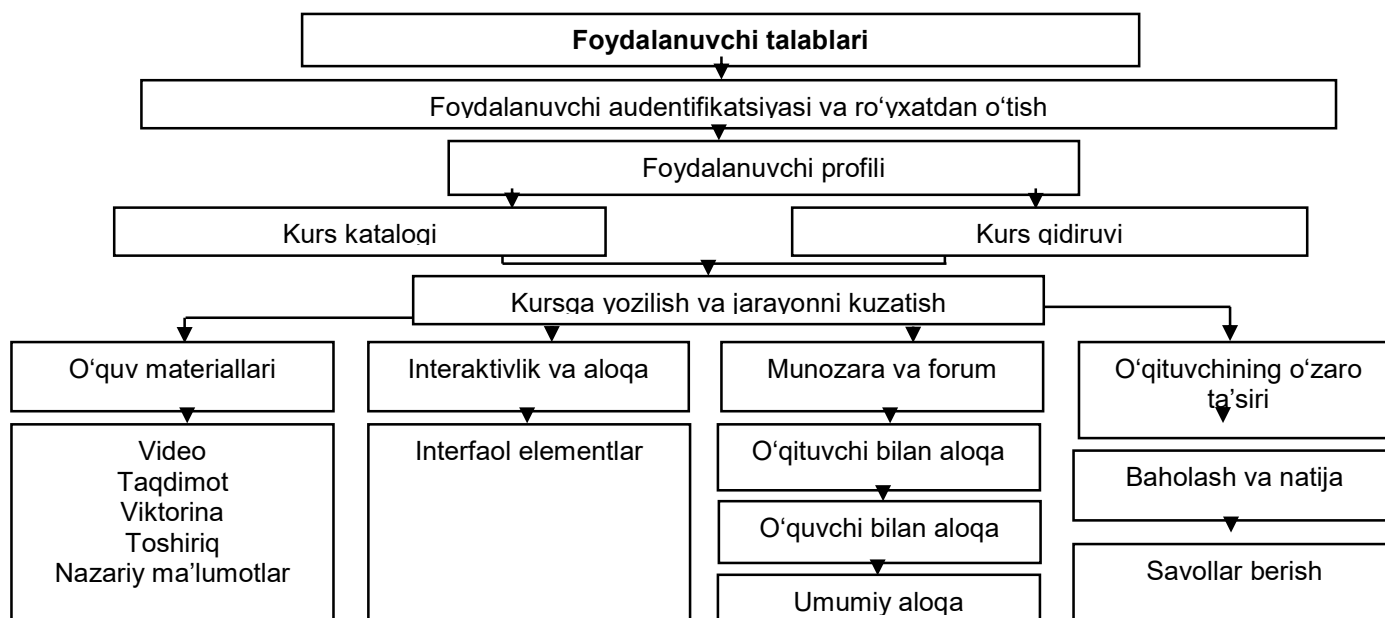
Foydalanuvchi talablari

Foydalanuvchi audentifikatsiyasi va ro‘yxatdan o‘tish

Foydalanuvchi profili

Kurs katalogi

Kurs qidiruvi

Kursga yozilish va jarayonni kuzatish

O‘quv materiallari

Video
Taqdimot
Viktorina
Toshiriq
Nazariy ma’lumotlar

Interaktivlik va aloqa

Interfaol elementlar

Munozara va forum

O‘qituvchi bilan aloqa

O‘quvchi bilan aloqa

Umumiy aloqa

O‘qituvchining o‘zaro ta’siri

Baholash va natija

Savollar berish